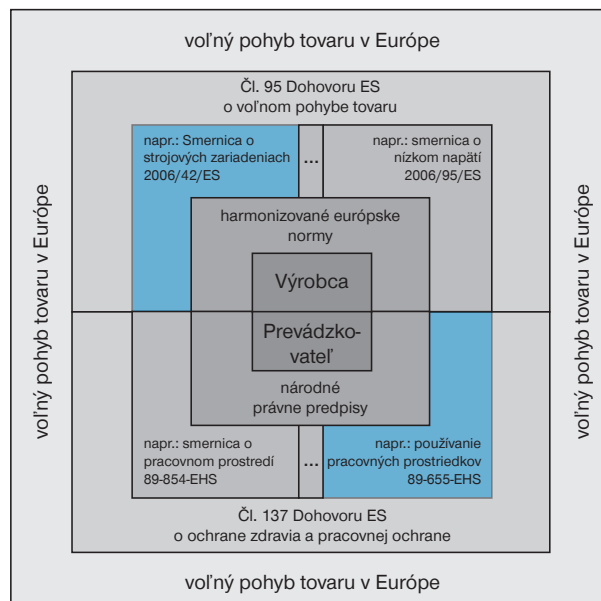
voľný pohyb tovaru v Európe

Čl. 95 Dohovoru ES o voľnom pohybe tovaru

napr.: Smernica o strojových zariadeniach 2006/42/ES

...

napr.: smernica o nízkom napätí 2006/95/ES

voľný pohyb tovaru v Európe

harmonizované európske normy

Výrobca

Prevádzkovateľ

národné právne predpisy

voľný pohyb tovaru v Európe

napr.: smernica o pracovnom prostredí 89-854-EHS

...

napr.: používanie pracovných prostriedkov 89-655-EHS

Čl. 137 Dohovoru ES o ochrane zdravia a pracovnej ochrane

voľný pohyb tovaru v Európe